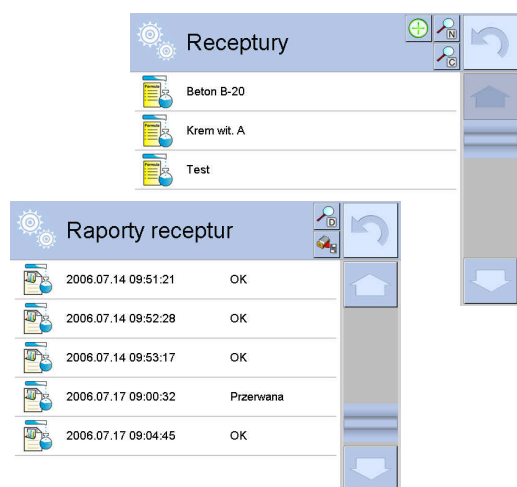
Receptury

N

C

Formula

Beton B-20

Formula

Krem wit. A

Formula

Test

Raporty receptur

D

2006.07.14 09:51:21 OK

2006.07.14 09:52:28 OK

2006.07.14 09:53:17 OK

2006.07.17 09:00:32 Przerwana

2006.07.17 09:04:45 OK